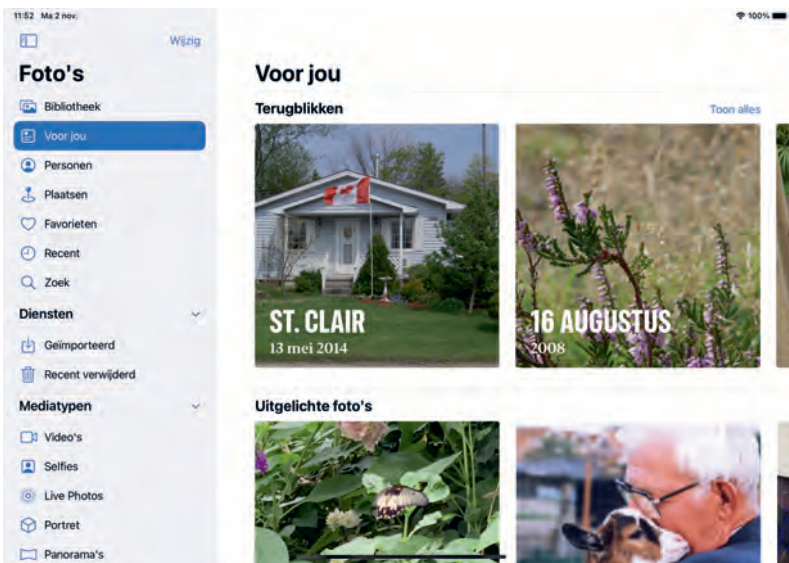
11:52 Ma 2 nov.

100%

Wijzig

Foto's

Bibliotheek

Voor jou

Personen

Plaatsen

Favorieten

Recent

Zoek

Diensten

Geïmporteerd

Recent verwijderd

Mediatypen

Video's

Selfies

Live Photos

Portret

Panorama's

Voor jou

Terugblikken

Toon alles

ST. CLAIR
13 mei 2014

16 AUGUSTUS
2008

Uitgelichte foto's